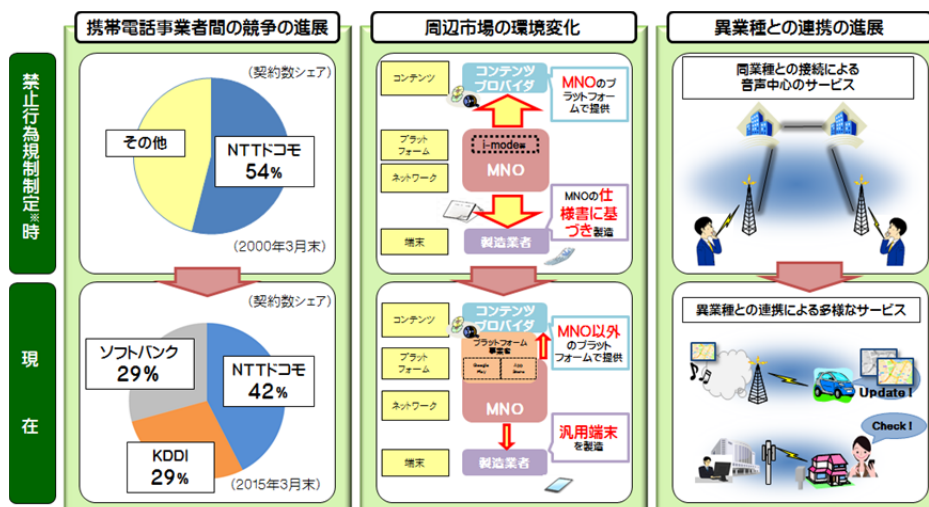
携帯電話事業者間の競争の進展

周辺市場の環境変化

異業種との連携の進展

禁止行為規制制定※時

（契約数シェア）

その他

NTTドコモ
54%

（2000年3月末）

コンテンツ

ブラットフォーム

ネットワーク

端末

コンテンツプロバイダ

i-mode

MNO

製造業者

MNOのプラットフォームで提供

MNOの仕様書に基づき製造

同業種との接続による音声中心のサービス

現在

（契約数シェア）

ソフトバンク
29%

NTTドコモ
42%

KDDI
29%

（2015年3月末）

コンテンツ

プラットフォーム

ネットワーク

端末

コンテンツプロバイダ

プラットフォーム事業者

Google Play

App Store

MNO

製造業者

MNO以外のプラットフォームで提供

汎用端末を製造

異業種との連携による多様なサービス

Update !

Check !